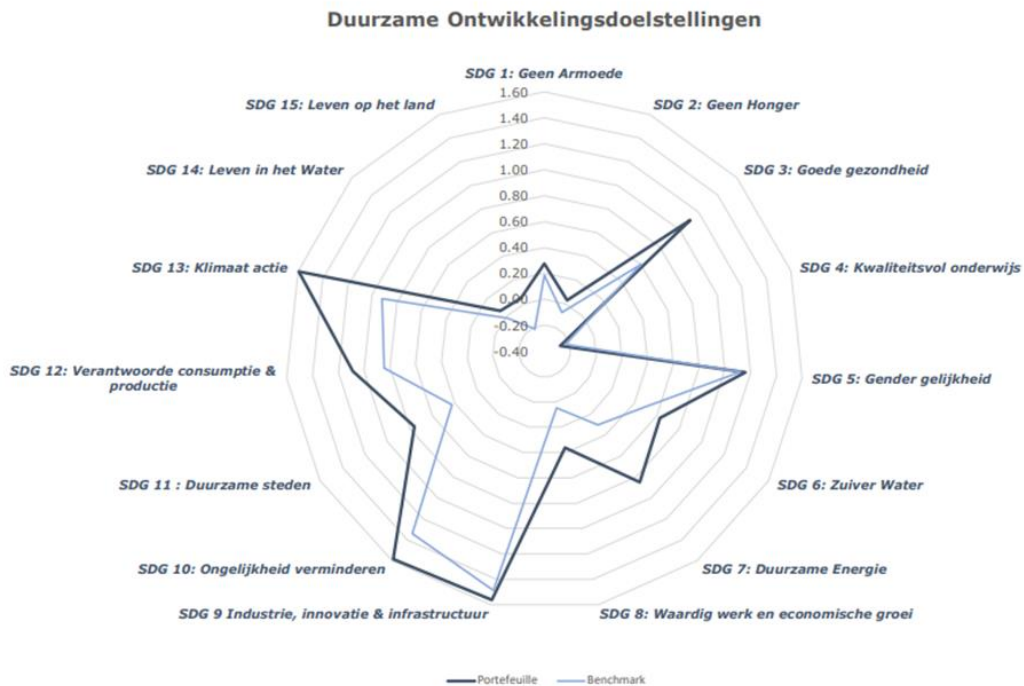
Duurzame Ontwikkelingsdoelstellingen

SDG 1: Geen Armoede

SDG 2: Geen Honger

SDG 3: Goede gezondheid

SDG 4: Kwaliteitsvol onderwijs

SDG 5: Gender gelijkheid

SDG 6: Zuiver Water

SDG 7: Duurzame Energie

SDG 8: Waardig werk en economische groei

SDG 9 Industrie, innovatie & infrastructuur

SDG 10: Ongelijkheid verminderen

SDG 11 : Duurzame steden

SDG 12: Verantwoorde consumptie & productie

SDG 13: Klimaat actie

SDG 14: Leven in het Water

SDG 15: Leven op het land

1.60
1.40
1.20
1.00
0.80
0.60
0.40
0.20
0.00
-0.20
-0.40

Portefeuille
Benchmark